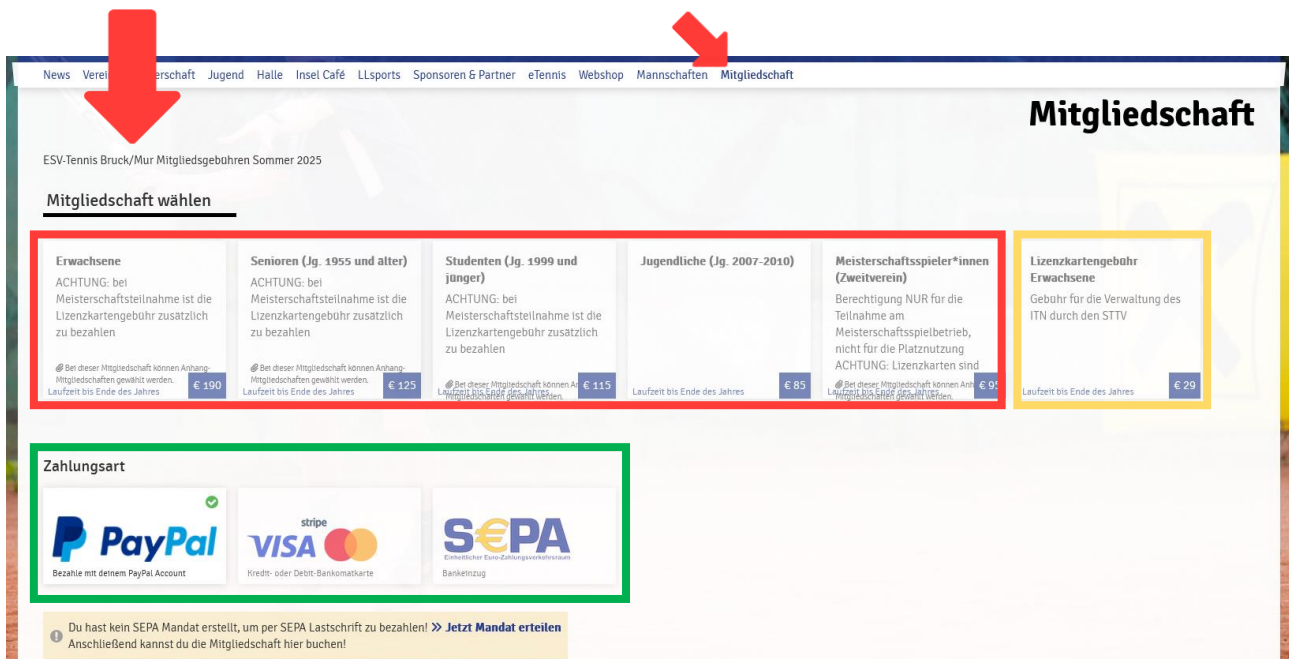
News Verei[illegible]erschaft Jugend Halle Insel Café LLsports Sponsoren & Partner eTennis Webshop Mannschaften Mitgliedschaft

Mitgliedschaft

ESV-Tennis Bruck/Mur Mitgliedsgebühren Sommer 2025

Mitgliedschaft wählen

Erwachsene
ACHTUNG: bei Meisterschaftsteilnahme ist die Lizenzkartengebühr zusätzlich zu bezahlen
Bei dieser Mitgliedschaft können Anhang-Mitgliedschaften gewählt werden.
Laufzeit bis Ende des Jahres
€ 190

Senioren (Jg. 1955 und älter)
ACHTUNG: bei Meisterschaftsteilnahme ist die Lizenzkartengebühr zusätzlich zu bezahlen
Bei dieser Mitgliedschaft können Anhang-Mitgliedschaften gewählt werden.
Laufzeit bis Ende des Jahres
€ 125

Studenten (Jg. 1999 und jünger)
ACHTUNG: bei Meisterschaftsteilnahme ist die Lizenzkartengebühr zusätzlich zu bezahlen
Bei dieser Mitgliedschaft können Anhang-Mitgliedschaften gewählt werden.
Laufzeit bis Ende des Jahres
€ 115

Jugendliche (Jg. 2007-2010)
Laufzeit bis Ende des Jahres
€ 85

Meisterschaftsspieler*innen (Zweitverein)
Berechtigung NUR für die Teilnahme am Meisterschaftsspielbetrieb, nicht für die Platznutzung ACHTUNG: Lizenzkarten sind
Bei dieser Mitgliedschaft können Anh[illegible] Mitgliedschaften gewählt werden.
Laufzeit bis Ende des Jahres
€ 95

Lizenzkartengebühr Erwachsene
Gebühr für die Verwaltung des ITN durch den STTV
Laufzeit bis Ende des Jahres
€ 29

Zahlungsart

PayPal
Bezahle mit deinem PayPal Account

stripe
VISA
Kredit- oder Debit-Bankomatkarte

SEPA
Einheitlicher Euro-Zahlungsverkehrsraum
Bankeinzug

Du hast kein SEPA Mandat erstellt, um per SEPA Lastschrift zu bezahlen! » Jetzt Mandat erteilen
Anschließend kannst du die Mitgliedschaft hier buchen!